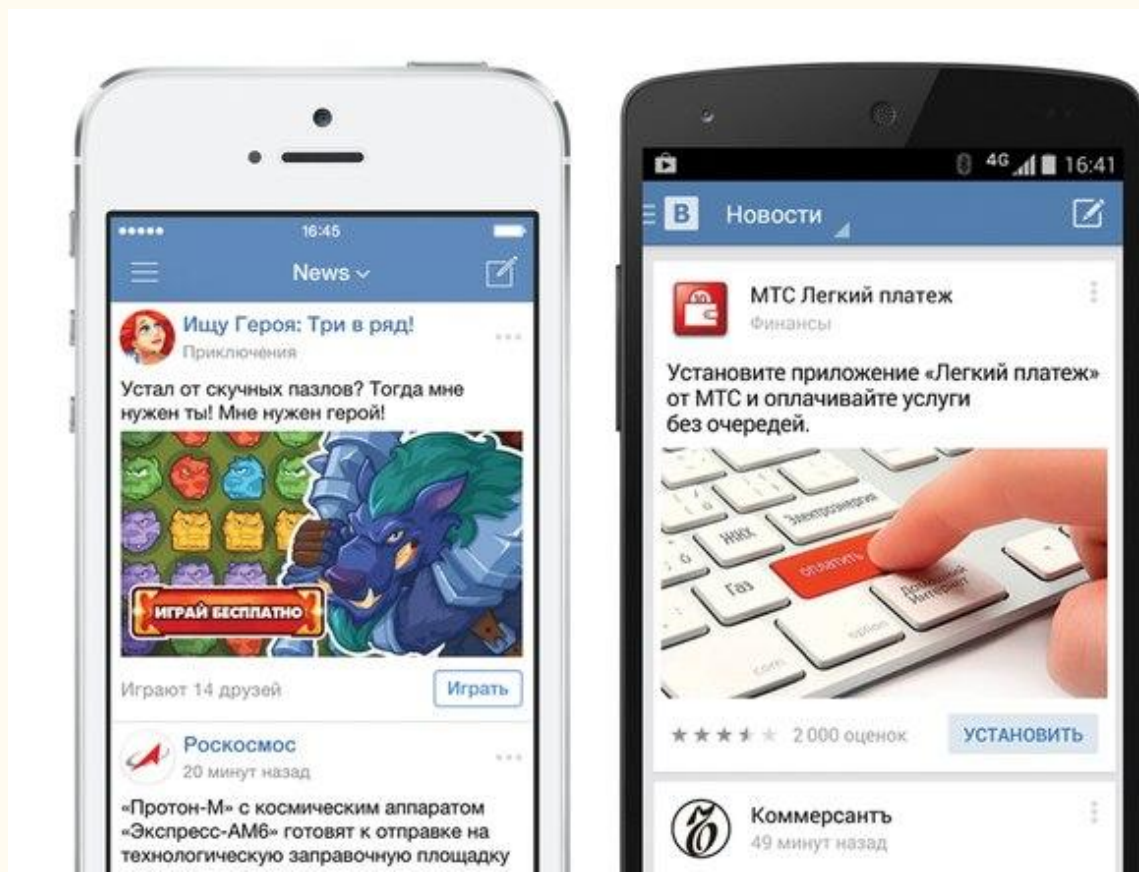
16:45

News

Ищу Героя: Три в ряд!
Приключения

Устал от скучных пазлов? Тогда мне нужен ты! Мне нужен герой!

ИГРАЙ БЕСПЛАТНО

Играют 14 друзей

Играть

Роскосмос
20 минут назад

«Протон-М» с космическим аппаратом «Экспресс-АМ6» готовят к отправке на технологическую заправочную площадку

4G 16:41

Новости

МТС Легкий платеж
Финансы

Установите приложение «Легкий платеж» от МТС и оплачивайте услуги без очередей.

ЖКХ
Электроэнергия
Газ
ОПЛАТИТЬ
Домашний Интернет

2 000 оценок

УСТАНОВИТЬ

Коммерсантъ
49 минут назад